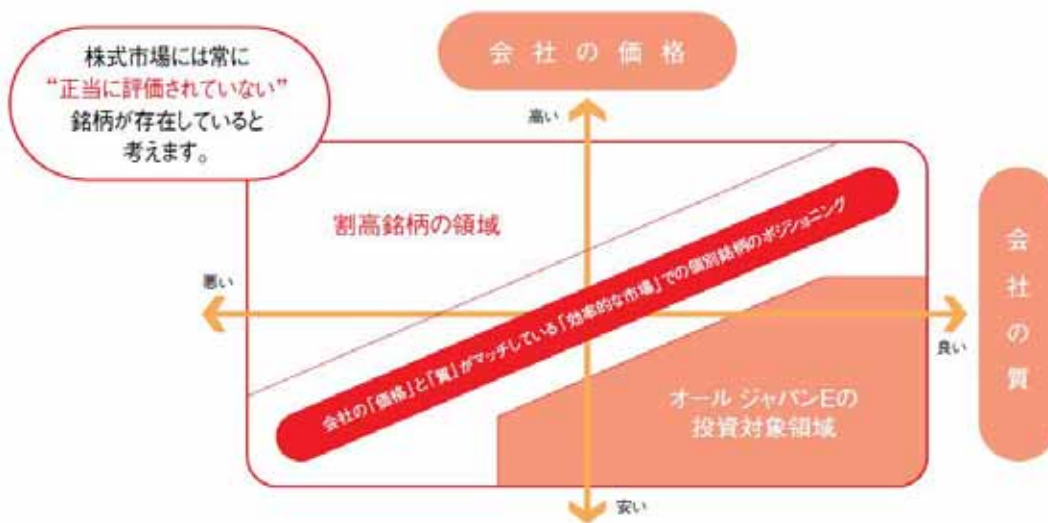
株式市場には常に
“正当に評価されていない”
銘柄が存在していると
考えます。

会社の価格

高い

会社の質

割高銘柄の領域

悪い

良い

会社の「価格」と「質」がマッチしている「効率的な市場」での個別銘柄のポジショニング

オール ジャパンEの
投資対象領域

安い